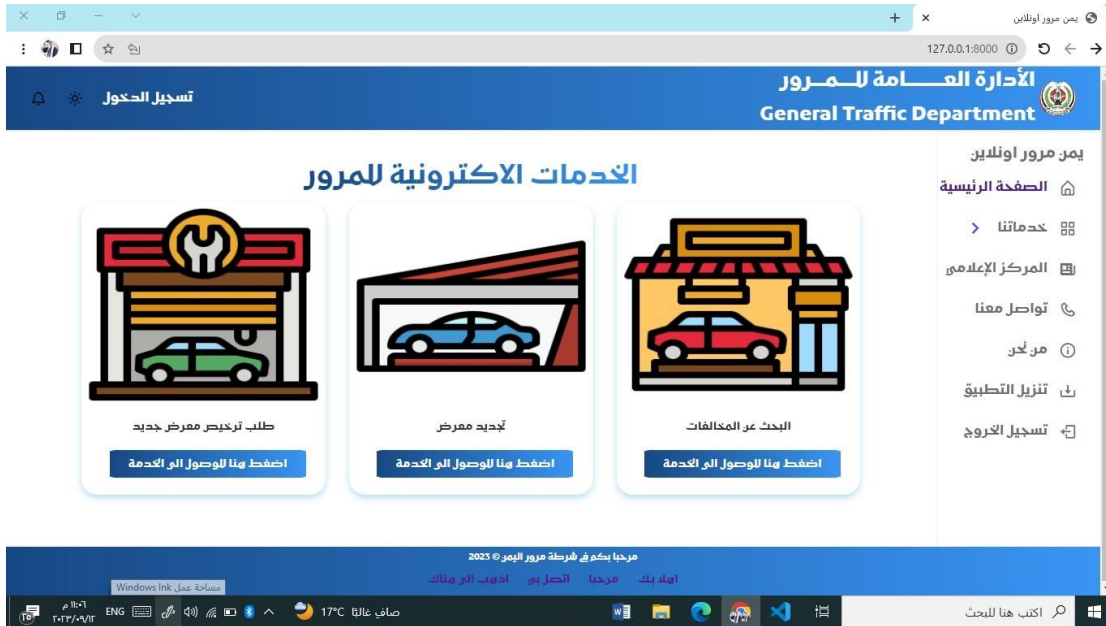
يمن مرور اونلاين ×
+
127.0.0.1:8000

الأدارة العـــــامة للـــمـــرور
General Traffic Department
تسجيل الدخول

يمن مرور اونلاين
الصفحة الرئيسية
خدماتنا
المركز الإعلامي
تواصل معنا
من نحن
تنزيل التطبيق
تسجيل الخروج

الخدمات الاكترونية للمرور

البحث عن المخالفات
اضغط هنا للوصول الى الخدمة

تجديد معرض
اضغط هنا للوصول الى الخدمة

طلب ترخيص معرض جديد
اضغط هنا للوصول الى الخدمة

مرحبا بكم في شرطة مرور اليمن © 2023
اهلا بك مرحبا اتصل بي اذهب الى هناك

مساحة عمل Windows Ink
اكتب هنا للبحث
صافٍ غالبًا 17°C
ENG
١١:٠٦ م
٢٠٢٣/٠٩/١٢